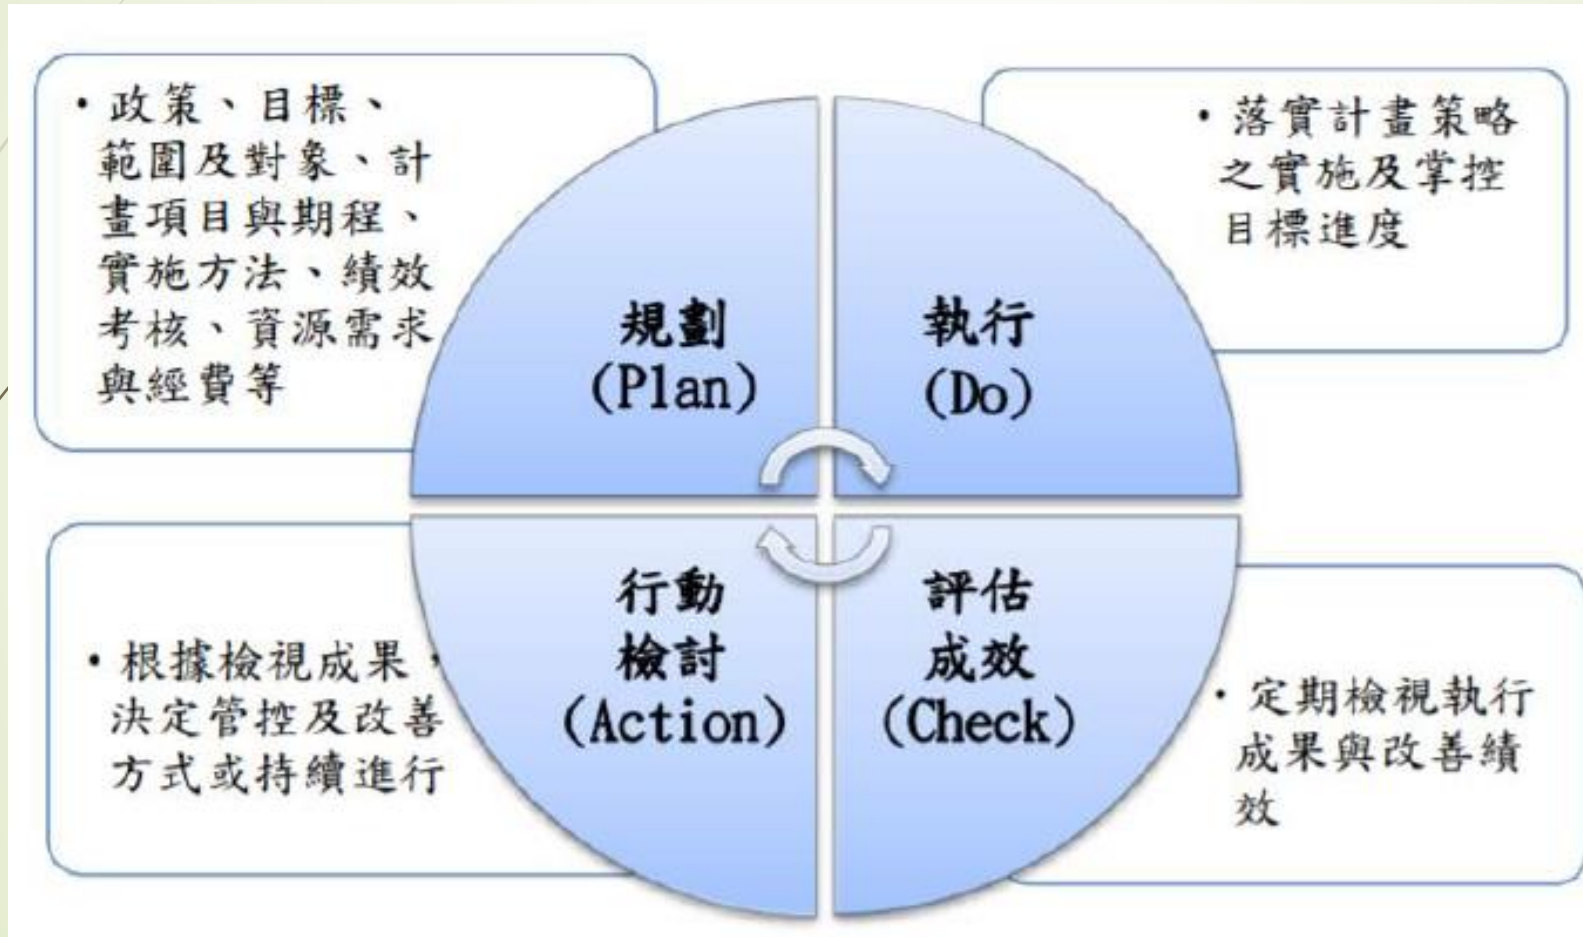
・政策、目標、範圍及對象、計畫項目與期程、實施方法、績效考核、資源需求與經費等

規劃
(Plan)

執行
(Do)

・落實計畫策略之實施及掌控目標進度

・根據檢視成果，決定管控及改善方式或持續進行

行動
檢討
(Action)

評估
成效
(Check)

・定期檢視執行成果與改善績效